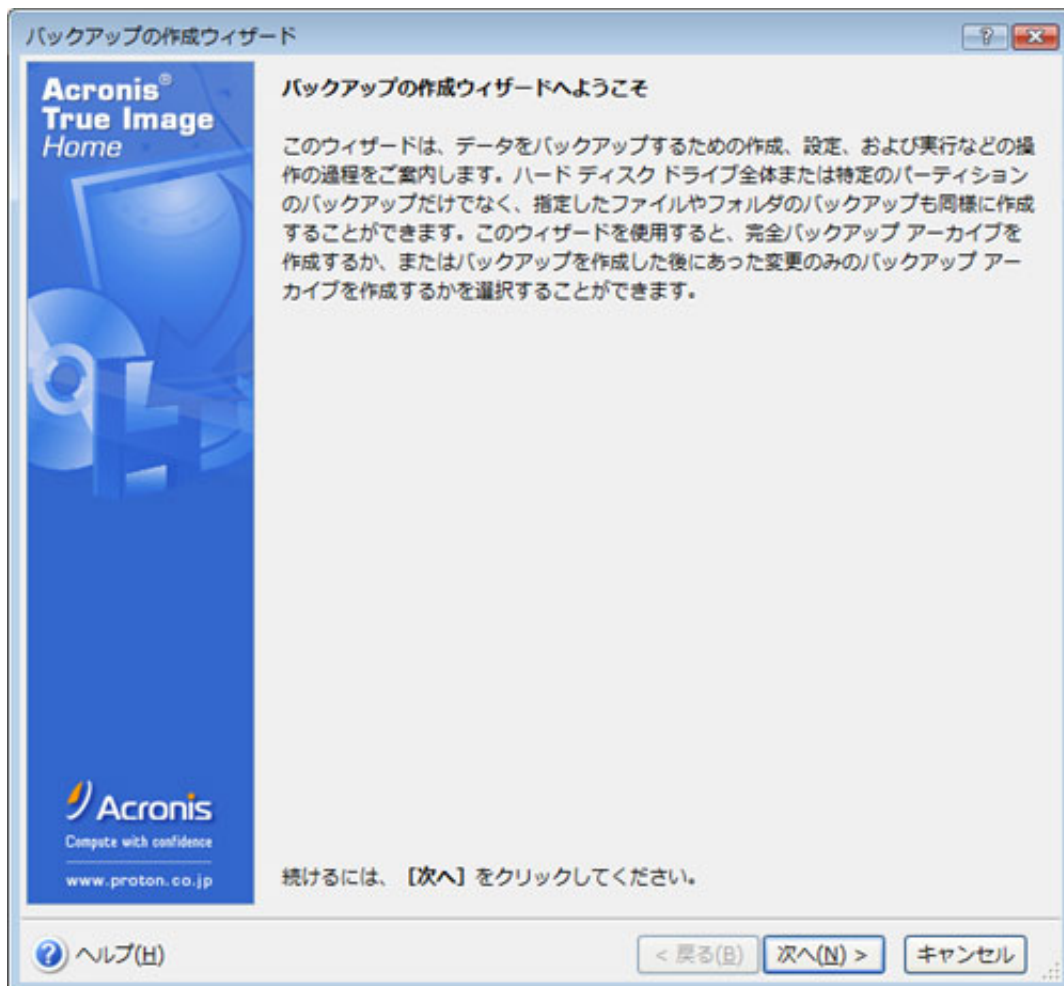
バックアップの作成ウィザード

Acronis® True Image Home

バックアップの作成ウィザードへようこそ

このウィザードは、データをバックアップするための作成、設定、および実行などの操作の過程をご案内します。ハード ディスク ドライブ全体または特定のパーティションのバックアップだけでなく、指定したファイルやフォルダのバックアップも同様に作成することができます。このウィザードを使用すると、完全バックアップ アーカイブを作成するか、またはバックアップを作成した後にあった変更のみのバックアップ アーカイブを作成するかを選択することができます。

Acronis
Compute with confidence
www.proton.co.jp

続けるには、［次へ］をクリックしてください。

ヘルプ(H)

< 戻る(B)

次へ(N) >

キャンセル